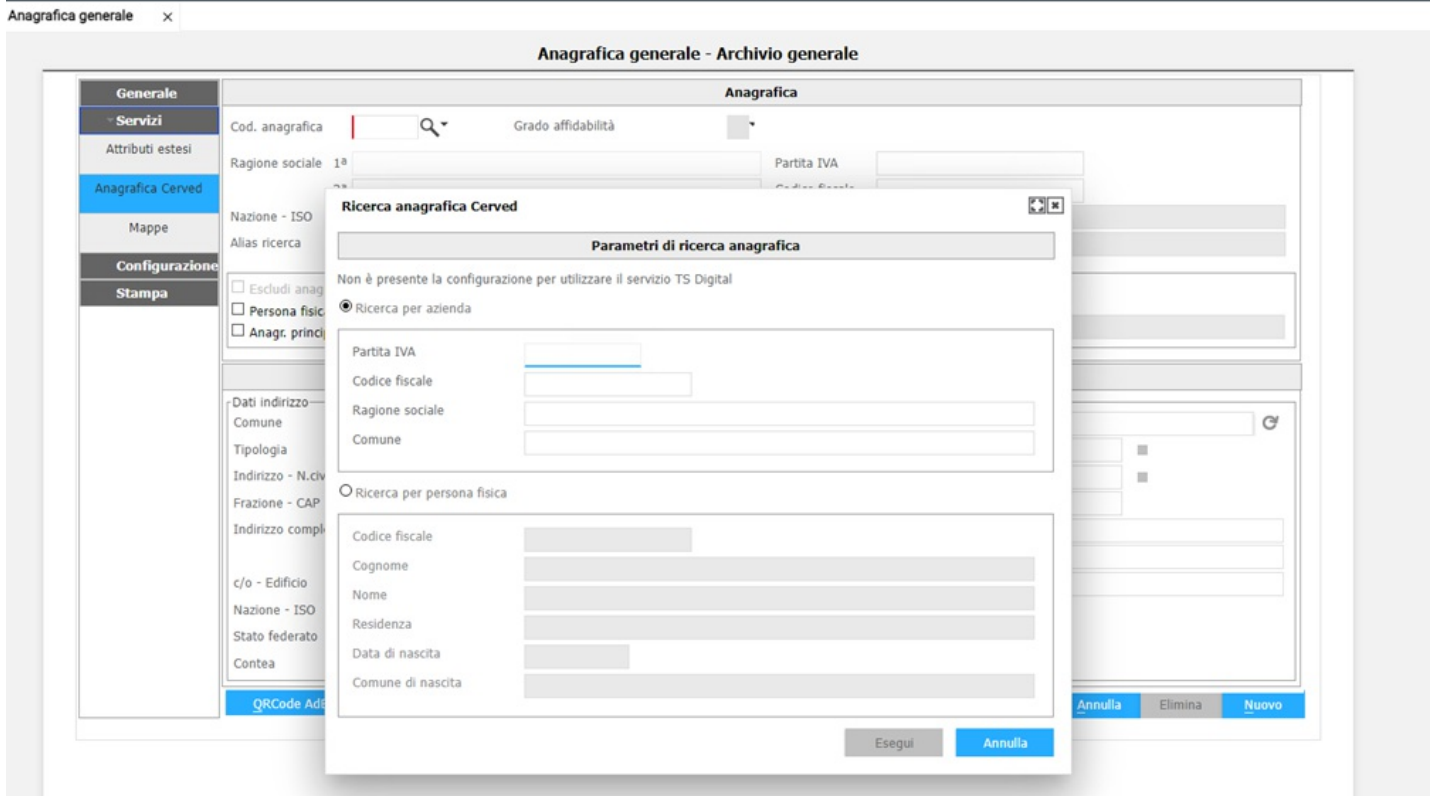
Anagrafica generale ×

Anagrafica generale - Archivio generale

Generale
Servizi
Attributi estesi
Anagrafica Cerved
Mappe
Configurazione
Stampa

Anagrafica

Cod. anagrafica
Grado affidabilità
Ragione sociale 1ª
Partita IVA
Nazione - ISO
Alias ricerca
Escludi anag
Persona fisic
Anagr. princi

Dati indirizzo
Comune
Tipologia
Indirizzo - N.civ
Frazione - CAP
Indirizzo compl
c/o - Edificio
Nazione - ISO
Stato federato
Contea

QRCode AdE
Annulla
Elimina
Nuovo

Ricerca anagrafica Cerved

Parametri di ricerca anagrafica

Non è presente la configurazione per utilizzare il servizio TS Digital

Ricerca per azienda

Partita IVA
Codice fiscale
Ragione sociale
Comune

Ricerca per persona fisica

Codice fiscale
Cognome
Nome
Residenza
Data di nascita
Comune di nascita

Esegui
Annulla